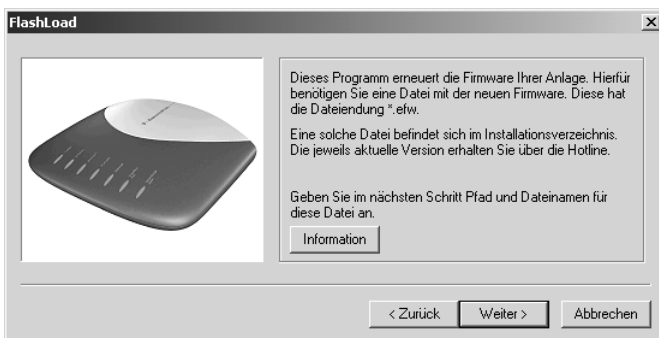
FlashLoad

Dieses Programm erneuert die Firmware Ihrer Anlage. Hierfür benötigen Sie eine Datei mit der neuen Firmware. Diese hat die Dateiendung *.efw.

Eine solche Datei befindet sich im Installationsverzeichnis. Die jeweils aktuelle Version erhalten Sie über die Hotline.

Geben Sie im nächsten Schritt Pfad und Dateinamen für diese Datei an.

Information

< Zurück

Weiter >

Abbrechen